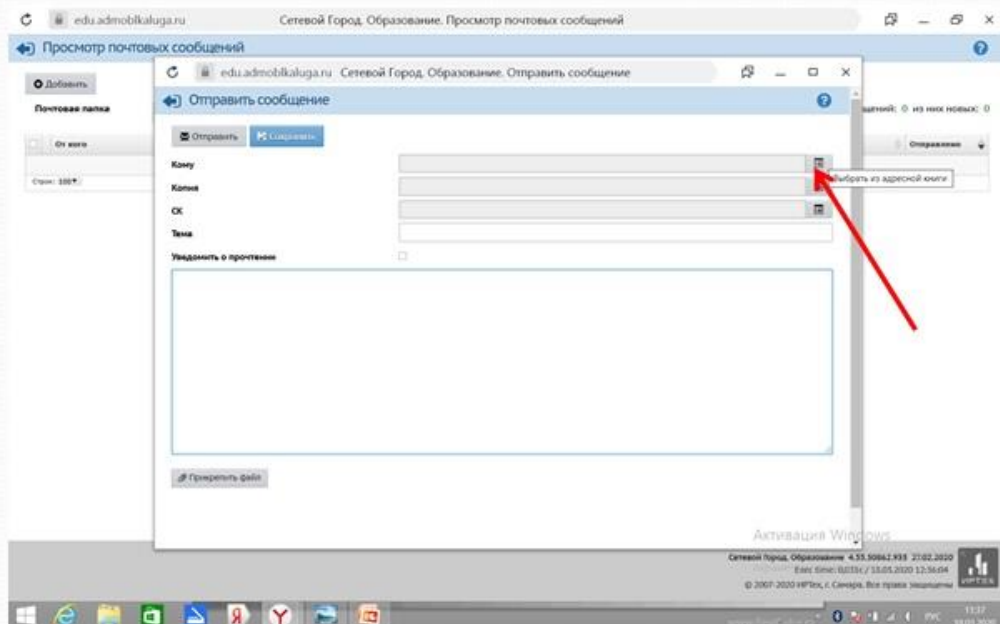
edu.admoblkaluga.ru Сетевой Город. Образование. Просмотр почтовых сообщений

Просмотр почтовых сообщений

Добавить

Почтовая папка

От кого

Строк: 100

щений: 0 из них новых: 0

Отправлено

edu.admoblkaluga.ru Сетевой Город. Образование. Отправить сообщение

Отправить сообщение

Отправить Сохранить

Кому

Выбрать из адресной книги

Копия

СК

Тема

Уведомить о прочтении

Прикрепить файл

Активация Windows

Сетевой Город. Образование 4.55.50862.933 27.02.2020
Exec time: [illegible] / 13.05.2020 12:56:04
© 2007-2020 ИРТех, г. Самара. Все права защищены

ИРТЕХ

РУС 11:37